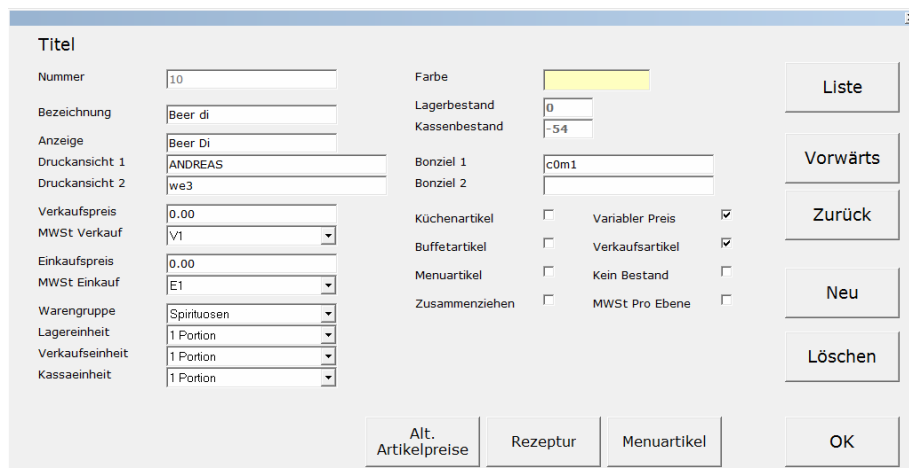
Titel

Nummer 10

Bezeichnung Beer di

Anzeige Beer Di

Druckansicht 1 ANDREAS

Druckansicht 2 we3

Verkaufspreis 0.00

MWSt Verkauf V1

Einkaufspreis 0.00

MWSt Einkauf E1

Warengruppe Spirituosen

Lagereinheit 1 Portion

Verkaufseinheit 1 Portion

Kassaeinheit 1 Portion

Farbe

Lagerbestand 0

Kassenbestand -54

Bonziel 1 c0m1

Bonziel 2

Küchenartikel

Variabler Preis

Buffetartikel

Verkaufsartikel

Menuartikel

Kein Bestand

Zusammenziehen

MWSt Pro Ebene

Liste

Vorwärts

Zurück

Neu

Löschen

Alt. Artikelpreise

Rezeptur

Menuartikel

OK